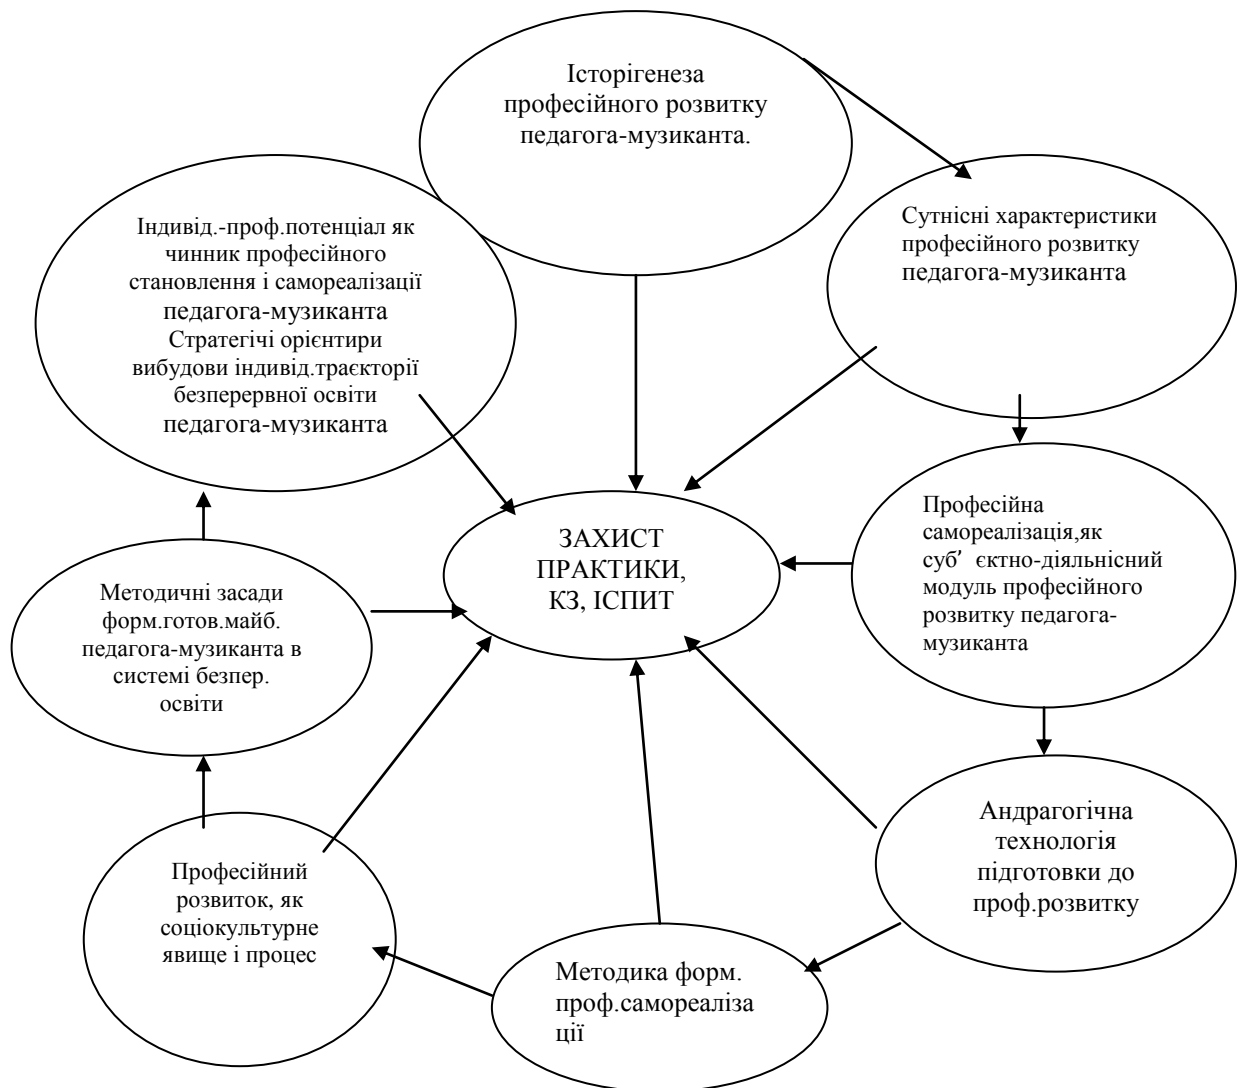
Історігенеза професійного розвитку педагога-музиканта.

Індивід.-проф.потенціал як чинник професійного становлення і самореалізації педагога-музиканта Стратегічі орієнтири вибудови індивід.траєкторії безперервної освіти педагога-музиканта

Сутнісні характеристики професійного розвитку педагога-музиканта

ЗАХИСТ ПРАКТИКИ, КЗ, ІСПИТ

Методичні засади форм.готов.майб. педагога-музиканта в системі безпер. освіти

Професійна самореалізація,як суб' єктно-діяльнісний модуль професійного розвитку педагога-музиканта

Андрагогічна технологія підготовки до проф.розвитку

Професійний розвиток, як соціокультурне явище і процес

Методика форм. проф.самореалізації